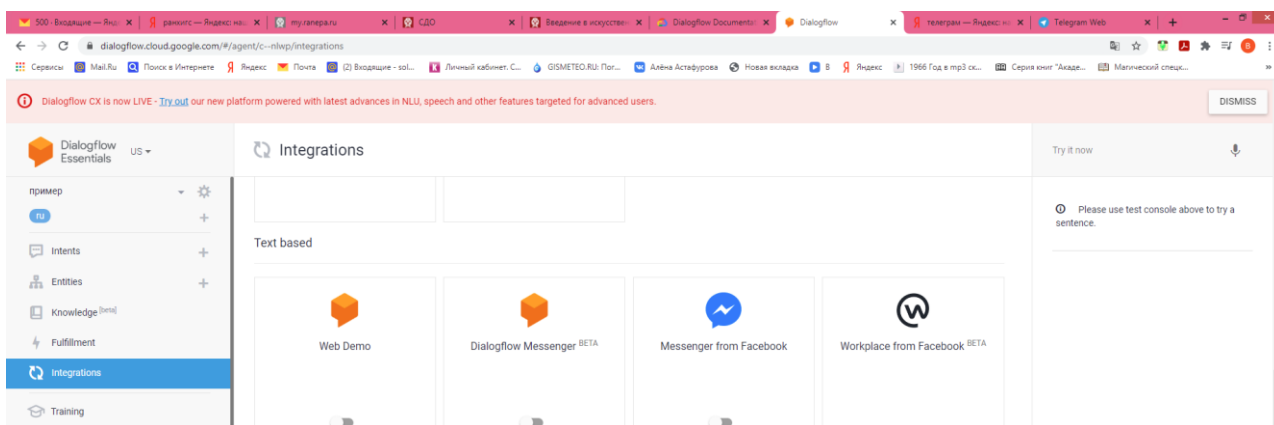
500 · Входящие — Янд ✕ | ранхигс — Яндекс: на ✕ | my.ranepa.ru ✕ | СДО ✕ | Введение в искусстве ✕ | Dialogflow Documenta ✕ | Dialogflow ✕ | телеграм — Яндекс: на ✕ | Telegram Web ✕ | +

dialogflow.cloud.google.com/#/agent/c--nlwp/integrations

Сервисы | Mail.Ru | Поиск в Интернете | Яндекс | Почта | (2) Входящие - sol... | Личный кабинет. С... | GISMETEO.RU: Пог... | Алёна Астафурова | Новая вкладка | В | Яндекс | 1966 Год в mp3 ск... | Серия книг "Акаде... | Магический спецк...

Dialogflow CX is now LIVE - Try out our new platform powered with latest advances in NLU, speech and other features targeted for advanced users.

DISMISS

Dialogflow Essentials US

Integrations

Try it now

пример

ru

Intents

Entities

Knowledge [beta]

Fulfillment

Integrations

Training

Please use test console above to try a sentence.

Text based

Web Demo

Dialogflow Messenger BETA

Messenger from Facebook

Workplace from Facebook BETA